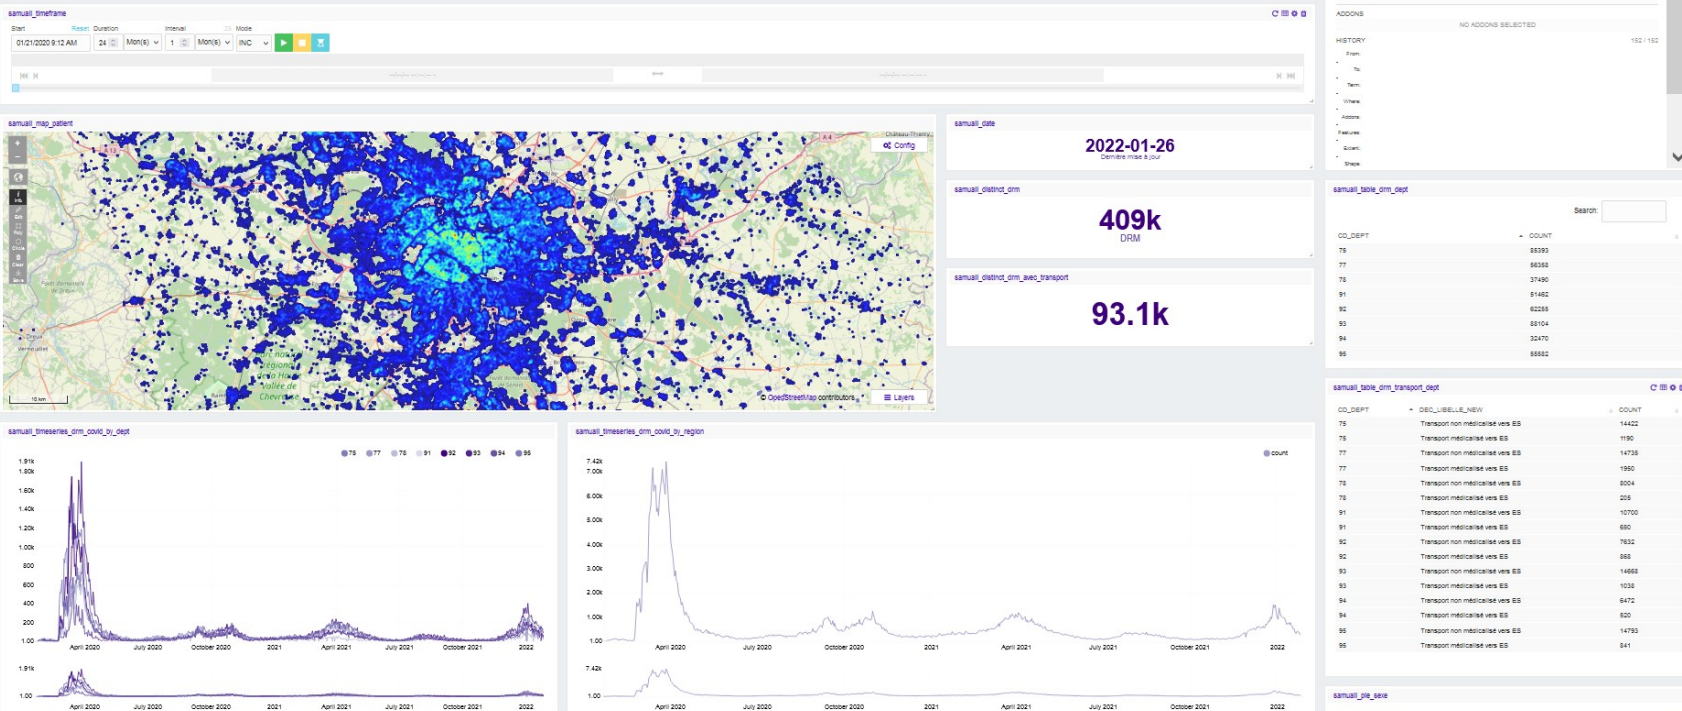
samuall_timeframe

Start Reset Duration Interval Mode
01/21/2020 9:12 AM 24 Mon(s) 1 Mon(s) INC

ADDONS
NO ADDONS SELECTED
HISTORY 152 / 152
From:
To:
Term:
Where:
Addons:
Features:
Event:
Shape:

samuall_map_patient
Config
Layers
© OpenStreetMap contributors
10 km

samuall_date
2022-01-26
Dernière mise à jour

samuall_distinct_drm
409k
DRM

samuall_distinct_drm_avec_transport
93.1k

samuall_table_drm_dept
Search:

| CD_DEPT | COUNT |
|---|---|
| 75 | 85393 |
| 77 | 56358 |
| 78 | 37490 |
| 91 | 51462 |
| 92 | 62285 |
| 93 | 88104 |
| 94 | 32470 |
| 95 | 55882 |

samuall_table_drm_transport_dept

| CD_DEPT | DEC_LIBELLE_NEW | COUNT |
|---|---|---|
| 75 | Transport non médicalisé vers ES | 14422 |
| 75 | Transport médicalisé vers ES | 1190 |
| 77 | Transport non médicalisé vers ES | 14735 |
| 77 | Transport médicalisé vers ES | 1950 |
| 78 | Transport non médicalisé vers ES | 8004 |
| 78 | Transport médicalisé vers ES | 205 |
| 91 | Transport non médicalisé vers ES | 10700 |
| 91 | Transport médicalisé vers ES | 680 |
| 92 | Transport non médicalisé vers ES | 7632 |
| 92 | Transport médicalisé vers ES | 868 |
| 93 | Transport non médicalisé vers ES | 14668 |
| 93 | Transport médicalisé vers ES | 1038 |
| 94 | Transport non médicalisé vers ES | 6472 |
| 94 | Transport médicalisé vers ES | 820 |
| 95 | Transport non médicalisé vers ES | 14793 |
| 95 | Transport médicalisé vers ES | 841 |

samuall_timeseries_drm_covid_by_dept
75 77 78 91 92 93 94 95
1.91k 1.80k 1.60k 1.40k 1.20k 1.00k 800 600 400 200 1.00
April 2020 July 2020 October 2020 2021 April 2021 July 2021 October 2021 2022
1.91k 1.00
April 2020 July 2020 October 2020 2021 April 2021 July 2021 October 2021 2022

samuall_timeseries_drm_covid_by_region
count
7.42k 7.00k 6.00k 5.00k 4.00k 3.00k 2.00k 1.00k 1.00
April 2020 July 2020 October 2020 2021 April 2021 July 2021 October 2021 2022
7.42k 1.00
April 2020 July 2020 October 2020 2021 April 2021 July 2021 October 2021 2022

samuall_pie_sexe